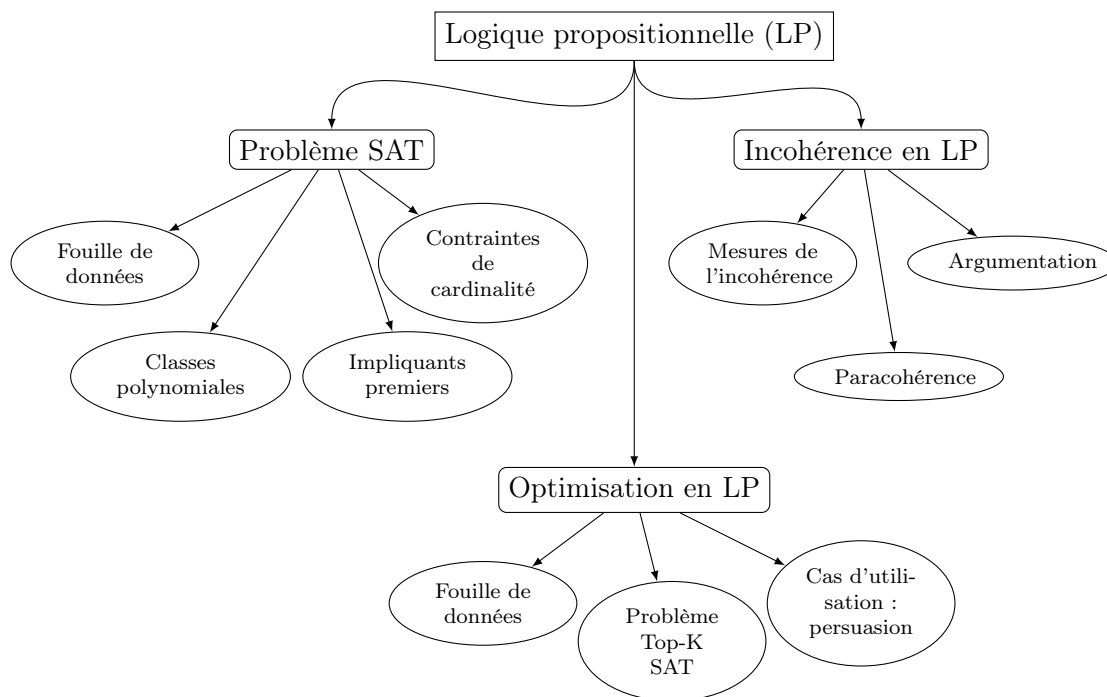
Logique propositionnelle (LP)

Problème SAT

Fouille de données

Contraintes de cardinalité

Classes polynomiales

Impliquants premiers

Incohérence en LP

Mesures de l'incohérence

Argumentation

Paracohérence

Optimisation en LP

Fouille de données

Problème Top-K SAT

Cas d'utilisation : persuasion